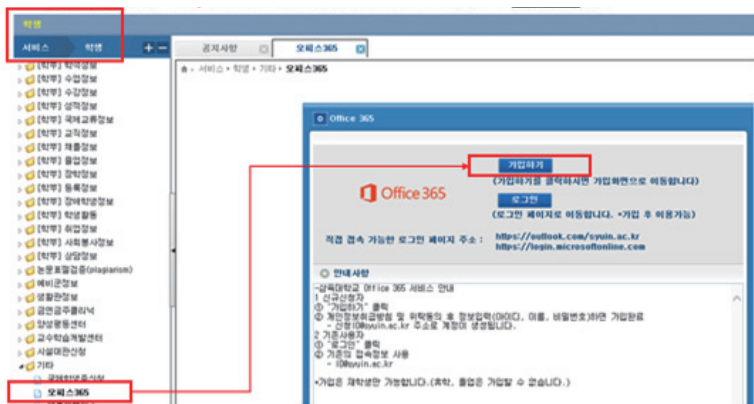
학생

서비스 학생

[학부] 학적정보
[학부] 수업정보
[학부] 수강정보
[학부] 성적정보
[학부] 국제교류정보
[학부] 교직정보
[학부] 채플정보
[학부] 졸업정보
[학부] 장학정보
[학부] 등록정보
[학부] 장애학생정보
[학부] 학생활동
[학부] 취업정보
[학부] 사회봉사정보
[학부] 상담정보
논문표절검증(plagiarism)
예비군정보
생활관정보
공연공주클리닉
양성평등센터
교수학습개발센터
사설대관신청
기타
국제학생증신청
오피스365

공지사항
오피스365

서비스 > 학생 > 기타 > 오피스365

Office 365

가입하기
(가입하기를 클릭하시면 가입화면으로 이동합니다)
Office 365
로그인
(로그인 페이지로 이동합니다. *가입 후 이용가능)

직접 접속 가능한 로그인 페이지 주소 : https://outlook.com/syuin.ac.kr
https://login.microsoftonline.com

안내사항

-삼육대학교 Office 365 서비스 안내
1 신규신청자
① "가입하기" 클릭
② 개인정보취급방침 및 위탁동의 후 정보입력(아이디, 이름, 비밀번호)하면 가입완료
- 신청ID@syuin.ac.kr 주소로 계정이 생성됩니다.
2 기존사용자
① "로그인" 클릭
② 기존의 접속정보 사용
- ID@syuin.ac.kr

*가입은 재학생만 가능합니다. (휴학, 졸업은 가입할 수 없습니다.)